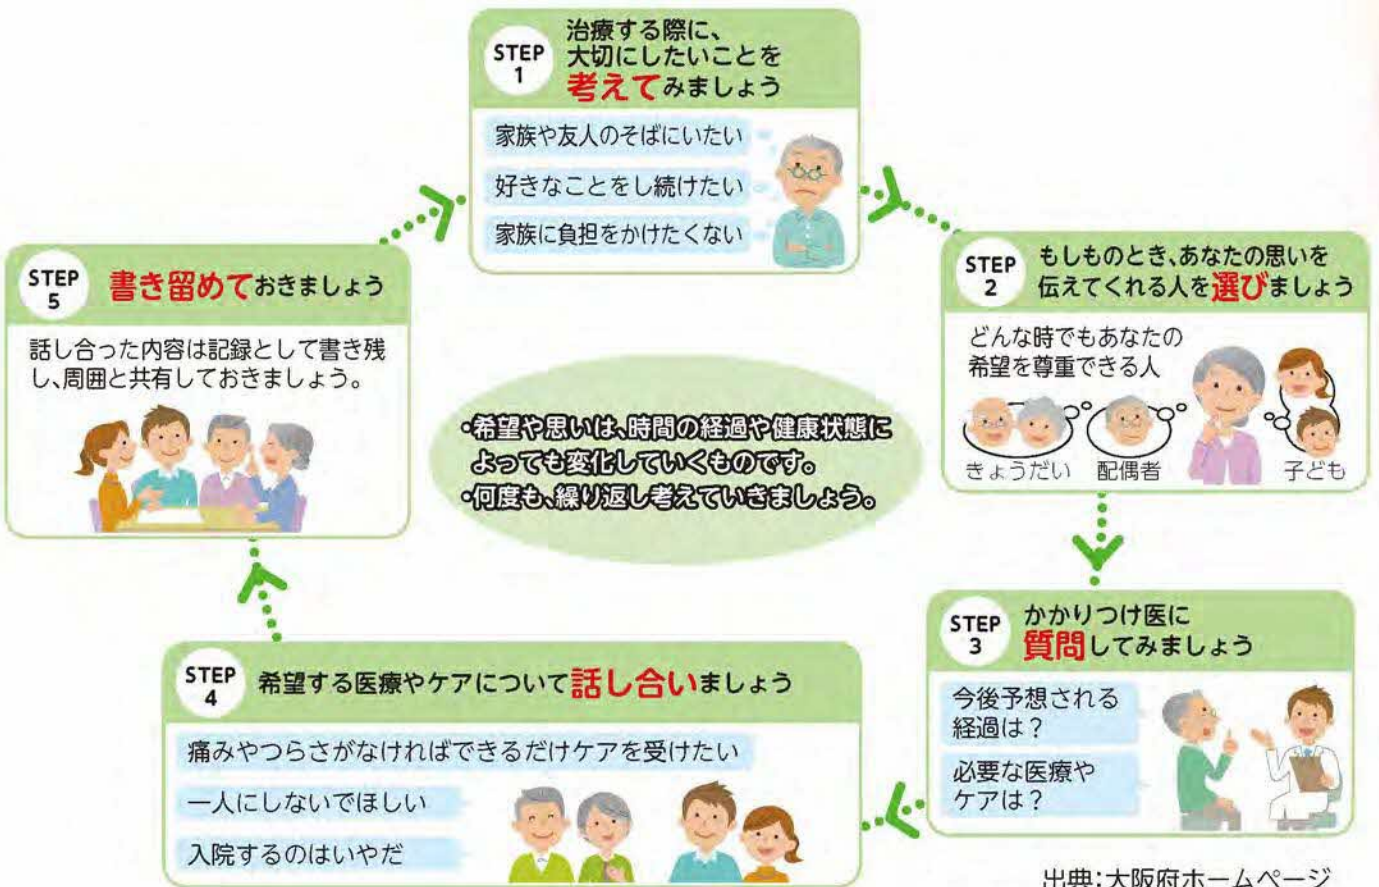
STEP 1
治療する際に、大切にしたいことを考えてみましょう

家族や友人のそばにいたい

好きなことをし続けたい

家族に負担をかけたくない

STEP 2
もしものとき、あなたの思いを伝えてくれる人を選びましょう

どんな時でもあなたの希望を尊重できる人

きょうだい

配偶者

子ども

STEP 3
かかりつけ医に質問してみましょう

今後予想される経過は？

必要な医療やケアは？

STEP 4
希望する医療やケアについて話し合いましょう

痛みやつらさがなければできるだけケアを受けたい

一人にしないでほしい

入院するのはいやだ

STEP 5
書き留めておきましょう

話し合った内容は記録として書き残し、周囲と共有しておきましょう。

・希望や思いは、時間の経過や健康状態によっても変化していくものです。
・何度も、繰り返し考えていきましょう。

出典：大阪府ホームページ